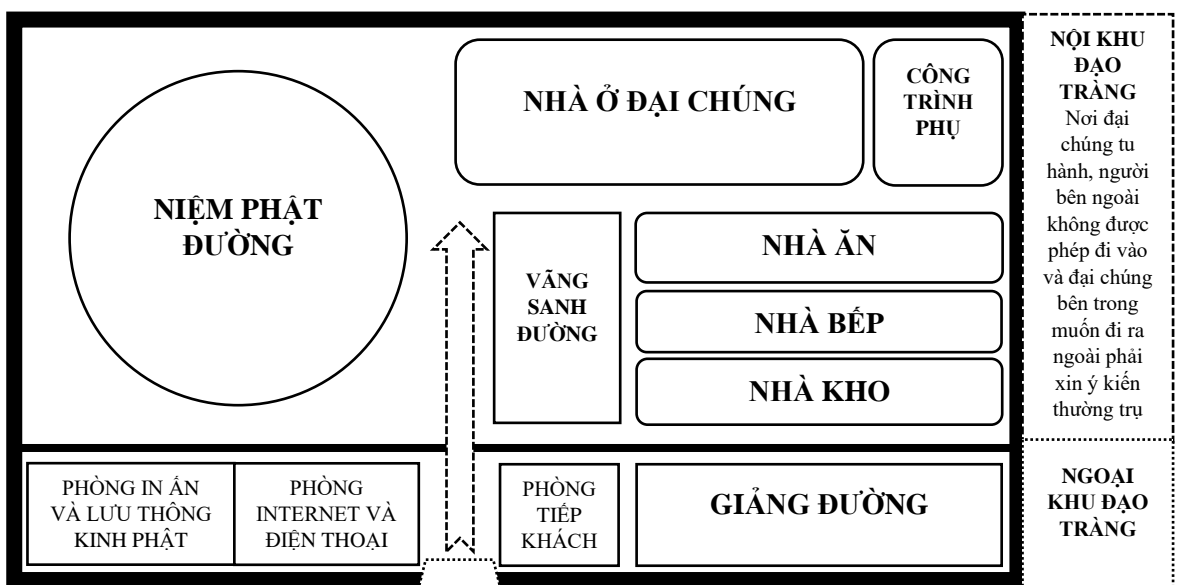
NHÀ Ở ĐẠI CHÚNG

CÔNG TRÌNH PHỤ

NỘI KHU ĐẠO TRÀNG
Nơi đại chúng tu hành, người bên ngoài không được phép đi vào và đại chúng bên trong muốn đi ra ngoài phải xin ý kiến thường trụ

NIỆM PHẬT ĐƯỜNG

VÃNG SANH ĐƯỜNG

NHÀ ĂN

NHÀ BẾP

NHÀ KHO

PHÒNG IN ẤN VÀ LƯU THÔNG KINH PHẬT

PHÒNG INTERNET VÀ ĐIỆN THOẠI

PHÒNG TIẾP KHÁCH

GIẢNG ĐƯỜNG

NGOẠI KHU ĐẠO TRÀNG